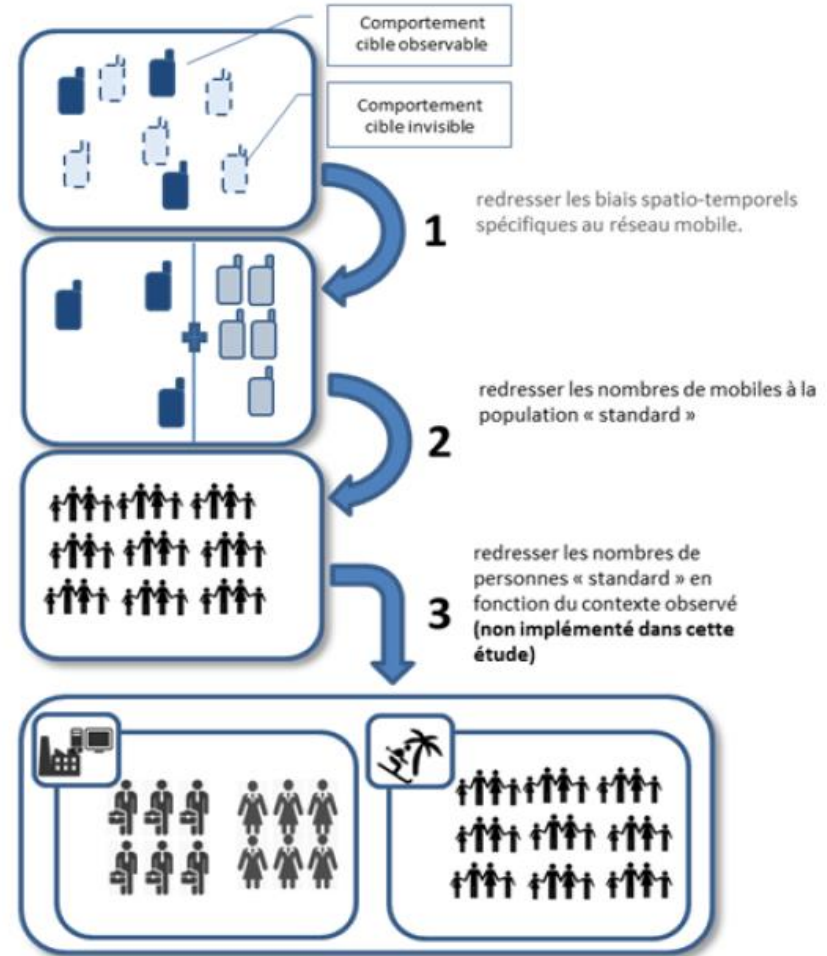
Comportement cible observable

Comportement cible invisible

1

redresser les biais spatio-temporels spécifiques au réseau mobile.

2

redresser les nombres de mobiles à la population « standard »

3

redresser les nombres de personnes « standard » en fonction du contexte observé **(non implémenté dans cette étude)**